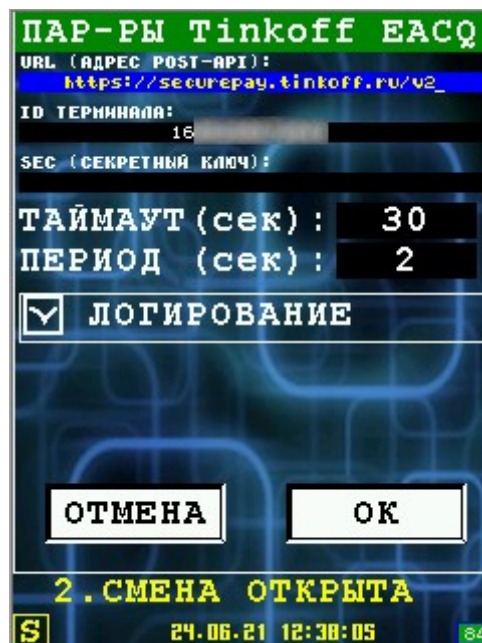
ПАР-РЫ Tinkoff EACQ
URL (АДРЕС POST-API):
https://securepay.tinkoff.ru/v2_
ID ТЕРМИНАЛА:
16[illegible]
SEC (СЕКРЕТНЫЙ КЛЮЧ):

ТАЙМАУТ (сек): 30
ПЕРИОД (сек): 2
ЛОГИРОВАНИЕ

ОТМЕНА
OK

2.СМЕНА ОТКРЫТА
S 24.06.21 12:38:05 84